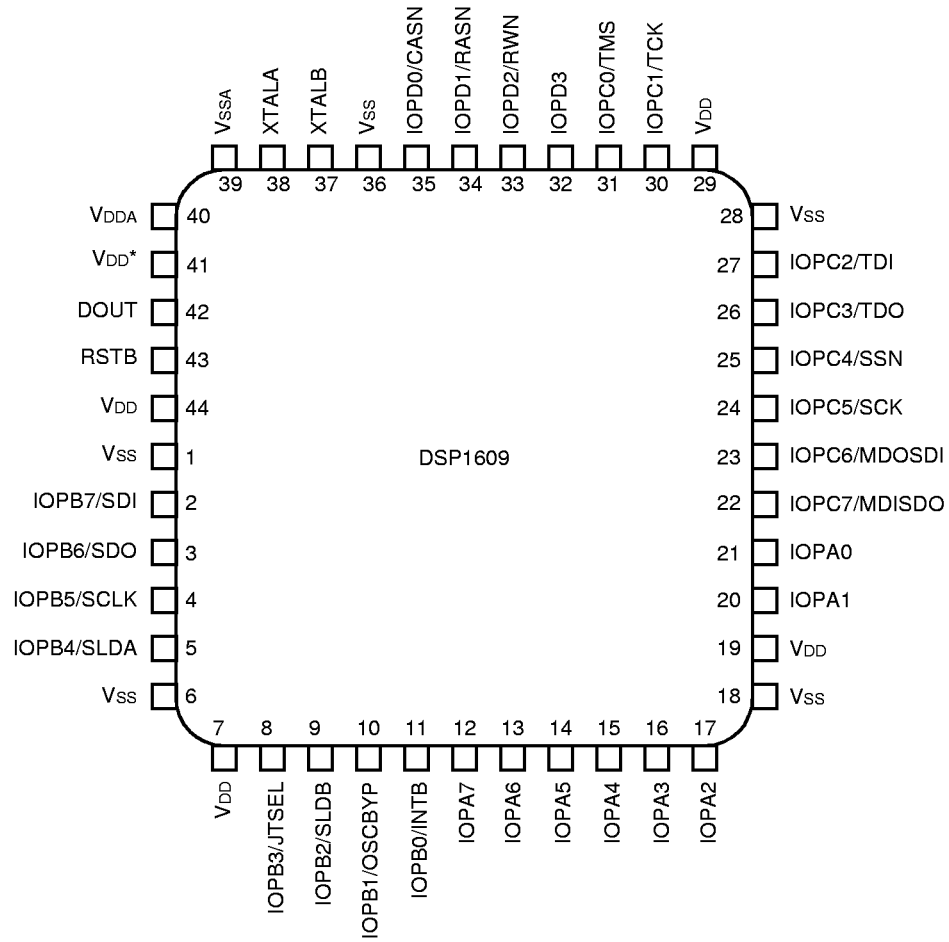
VSSA 39
XTALA 38
XTALB 37
VSS 36
IOPD0/CASN 35
IOPD1/RASN 34
IOPD2/RWN 33
IOPD3 32
IOPC0/TMS 31
IOPC1/TCK 30
VDD 29

VDDA 40
VDD* 41
DOUT 42
RSTB 43
VDD 44
VSS 1
IOPB7/SDI 2
IOPB6/SDO 3
IOPB5/SCLK 4
IOPB4/SLDA 5
VSS 6

28 VSS
27 IOPC2/TDI
26 IOPC3/TDO
25 IOPC4/SSN
24 IOPC5/SCK
23 IOPC6/MDOSDI
22 IOPC7/MDISDO
21 IOPA0
20 IOPA1
19 VDD
18 VSS

DSP1609

7 VDD
8 IOPB3/JTSEL
9 IOPB2/SLDB
10 IOPB1/OSCBYP
11 IOPB0/INTB
12 IOPA7
13 IOPA6
14 IOPA5
15 IOPA4
16 IOPA3
17 IOPA2